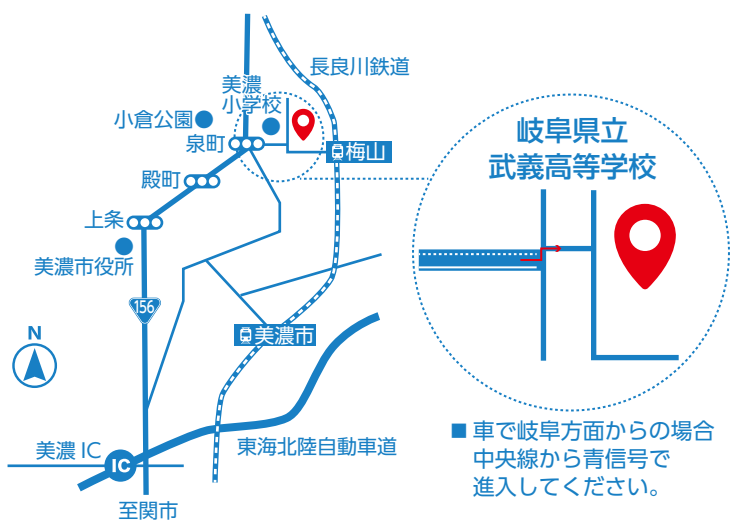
長良川鉄道

美濃小学校

小倉公園

泉町

梅山

殿町

上条

美濃市役所

156

N

美濃市

美濃 IC

IC

東海北陸自動車道

至関市

岐阜県立
武義高等学校

■ 車で岐阜方面からの場合
中央線から青信号で
進入してください。